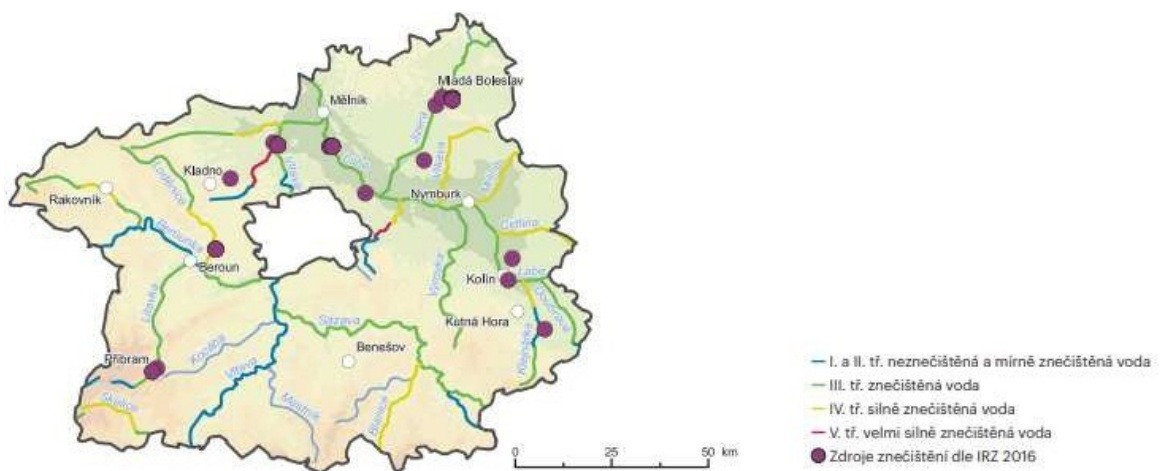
Mladá Boleslav
Mělník
Kladno
Nymburk
Rakovník
Beroun
Kolín
Kutná Hora
Benešov
Příbram
Vltava
Labe
Jizera
Mrlina
Cidlina
Výrovka
Klejnárka
Doubrava
Sázava
Berounka
Litavka
Kocába
Vltava
Mastník
Blanice
Skalice
Loděnice
0
25
50 km

— I. a II. tř. neznečištěná a mírně znečištěná voda
— III. tř. znečištěná voda
— IV. tř. silně znečištěná voda
— V. tř. velmi silně znečištěná voda
Zdroje znečištění dle IRZ 2016